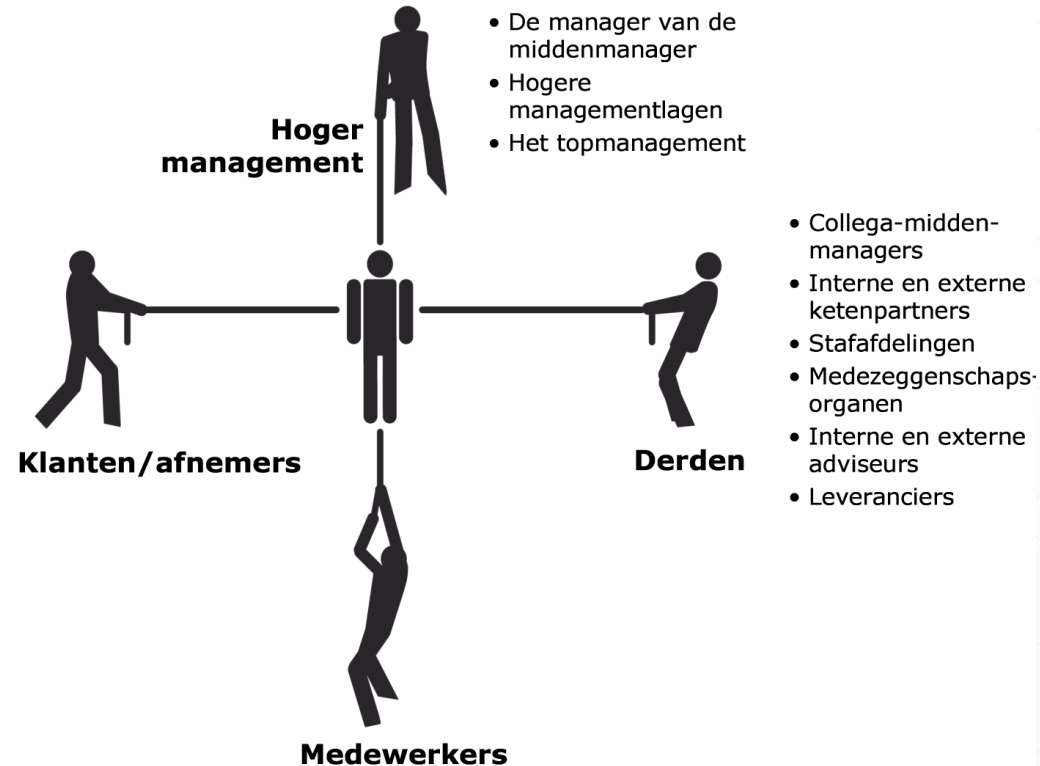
• De manager van de middenmanager
• Hogere managementlagen
• Het topmanagement

Hoger management

• Collega-middenmanagers
• Interne en externe ketenpartners
• Stafafdelingen
• Medezeggenschapsorganen
• Interne en externe adviseurs
• Leveranciers

Klanten/afnemers

Derden

Medewerkers